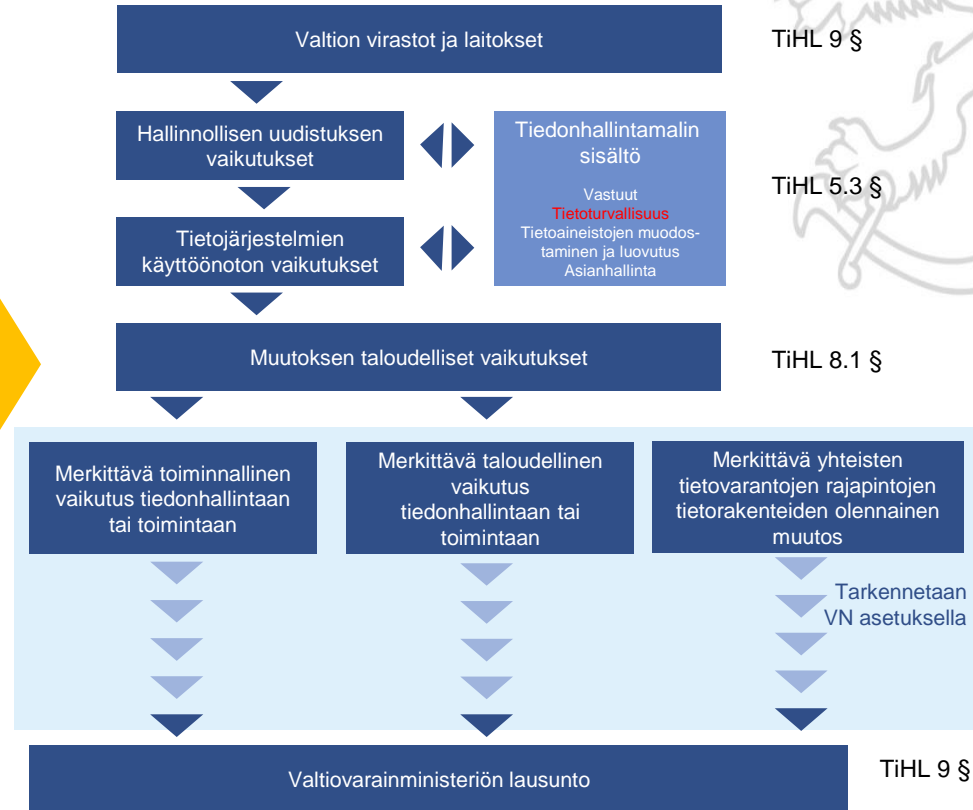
Valtion virastot ja laitokset

TiHL 9 §

Hallinnollisen uudistuksen vaikutukset

Tiedonhallintamalin sisältö

Vastuut
Tietoturvallisuus
Tietoaineistojen muodostaminen ja luovutus
Asianhallinta

TiHL 5.3 §

Tietojärjestelmien käyttöönoton vaikutukset

Muutoksen taloudelliset vaikutukset

TiHL 8.1 §

Merkittävä toiminnallinen vaikutus tiedonhallintaan tai toimintaan

Merkittävä taloudellinen vaikutus tiedonhallintaan tai toimintaan

Merkittävä yhteisten tietovarantojen rajapintojen tietorakenteiden olennainen muutos

Tarkennetaan VN asetuksella

Valtiovarainministeriön lausunto

TiHL 9 §